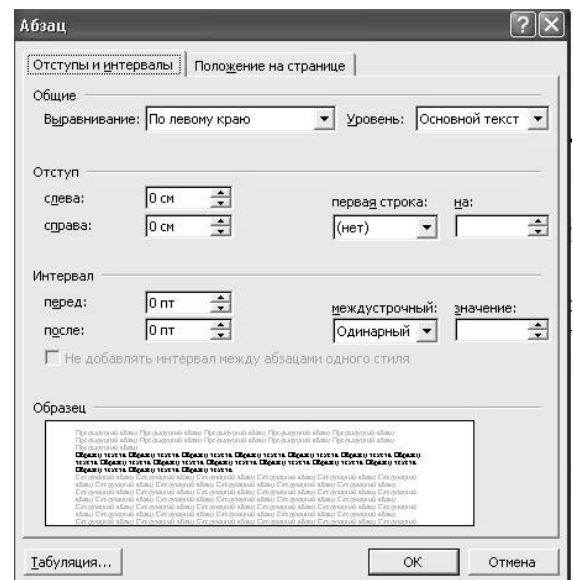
Абзац

Отступы и интервалы | Положение на странице

Общие

Выравнивание: По левому краю

Уровень: Основной текст

Отступ

слева: 0 см

справа: 0 см

первая строка: (нет)

на:

Интервал

перед: 0 пт

после: 0 пт

междустрочный: Одинарный

значение:

Не добавлять интервал между абзацами одного стиля

Образец

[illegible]

Табуляция...

ОК

Отмена